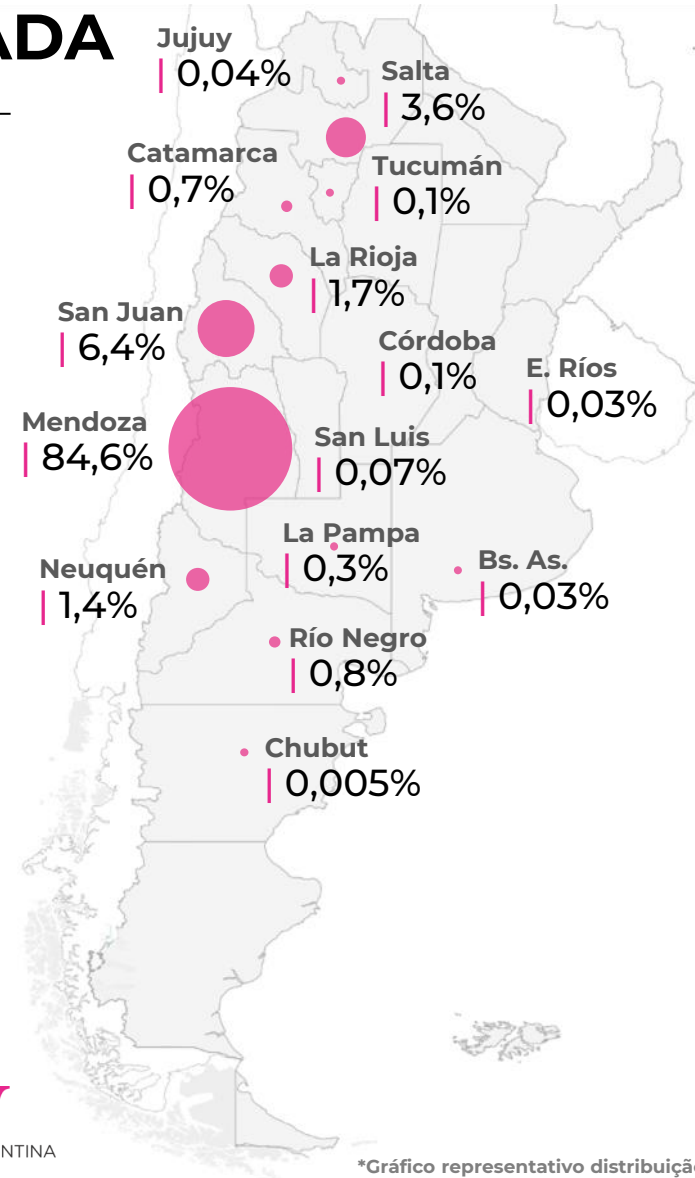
ADA

Jujuy
| 0,04%

Salta
| 3,6%

Catamarca
| 0,7%

Tucumán
| 0,1%

La Rioja
| 1,7%

San Juan
| 6,4%

Córdoba
| 0,1%

E. Ríos
| 0,03%

Mendoza
| 84,6%

San Luis
| 0,07%

La Pampa
| 0,3%

Neuquén
| 1,4%

Bs. As.
| 0,03%

Río Negro
| 0,8%

Chubut
| 0,005%

NTINA

*Gráfico representativo distribuiçã